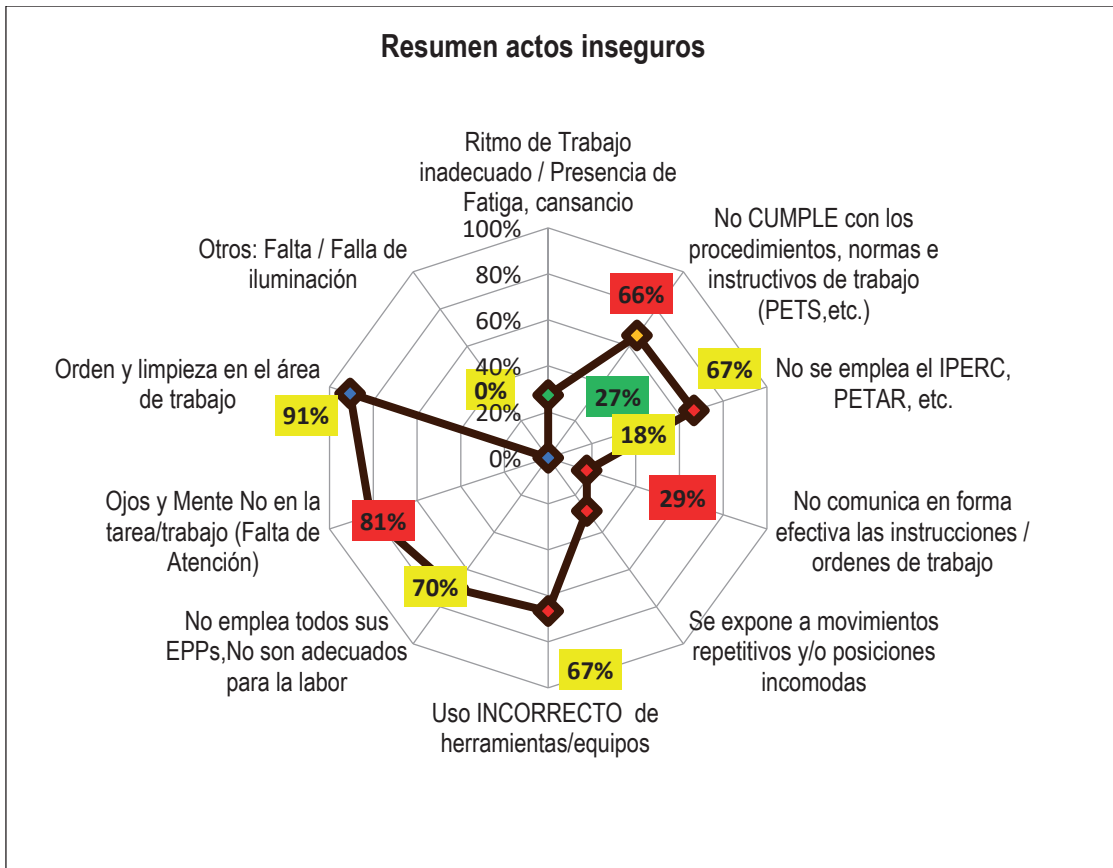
Resumen actos inseguros

Ritmo de Trabajo inadecuado / Presencia de Fatiga, cansancio

No CUMPLE con los procedimientos, normas e instructivos de trabajo (PETS,etc.)

No se emplea el IPERC, PETAR, etc.

No comunica en forma efectiva las instrucciones / ordenes de trabajo

Se expone a movimientos repetitivos y/o posiciones incomodas

Uso INCORRECTO de herramientas/equipos

No emplea todos sus EPPs,No son adecuados para la labor

Ojos y Mente No en la tarea/trabajo (Falta de Atención)

Orden y limpieza en el área de trabajo

Otros: Falta / Falla de iluminación

100%
80%
60%
40%
20%
0%

0%
27%
66%
67%
18%
29%
67%
70%
81%
91%